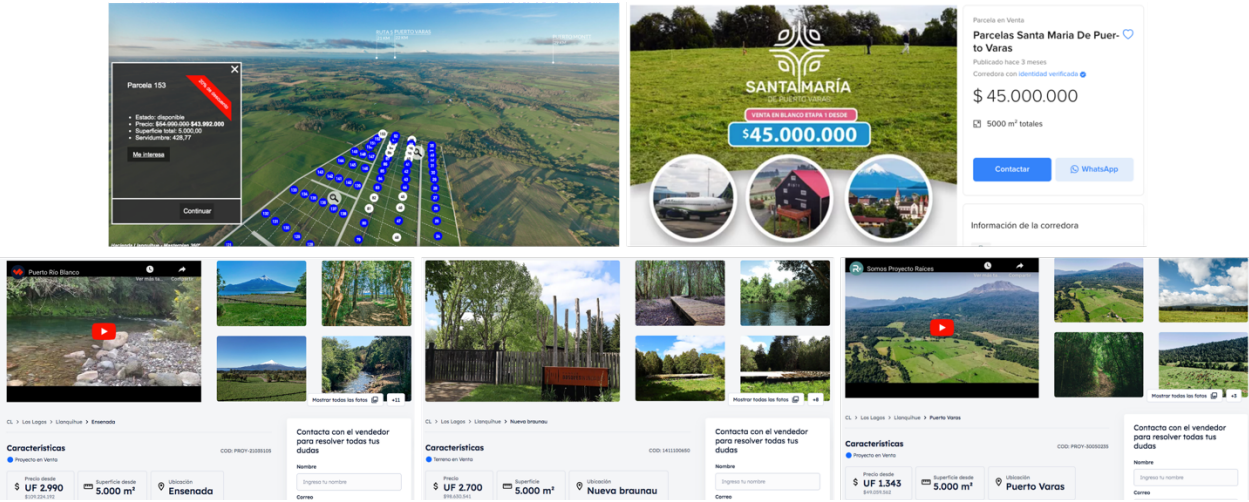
RUTA A PUERTO VARAS

Parcela 153

20% de descuento

• Estado: disponible
• Precio: $54.990.000 $43.992.000
• Superficie total: 5.000,00
• Servidumbre: 428,77

Me interesa

Continuar

SANTAMARÍA
DE PUERTO VARAS

VENTA EN BLANCO ETAPA 1 DESDE
$45.000.000

Parcela en Venta
Parcelas Santa Maria De Puerto Varas
Publicado hace 3 meses
Corredora con identidad verificada
$ 45.000.000
5000 m² totales
Contactar
WhatsApp
Información de la corredora

Puerto Rio Blanco
Ver más ta... Compartir
Mostrar todas las fotos +11
CL > Los Lagos > Llanquihue > Ensenada
Características
COD: PROY-21555105
Proyecto en Venta
Precio desde UF 2.990
$109.224.370
Superficie desde 5.000 m²
Ubicación Ensenada
Contacta con el vendedor para resolver todas tus dudas
Nombre
Ingresa tu nombre
Correo

Mostrar todas las fotos +8
CL > Los Lagos > Llanquihue > Nueva braunau
Características
COD: 1411100650
Terreno en Venta
Precio UF 2.700
$98.630.541
Superficie 5.000 m²
Ubicación Nueva braunau
Contacta con el vendedor para resolver todas tus dudas
Nombre
Ingresa tu nombre
Correo

Somos Proyecto Raices
Mostrar todas las fotos +3
CL > Los Lagos > Llanquihue > Puerto Varas
Características
COD: PROY-50050225
Proyecto en Venta
Precio desde UF 1.343
$49.059.562
Superficie desde 5.000 m²
Ubicación Puerto Varas
Contacta con el vendedor para resolver todas tus dudas
Nombre
Ingresa tu nombre
Correo